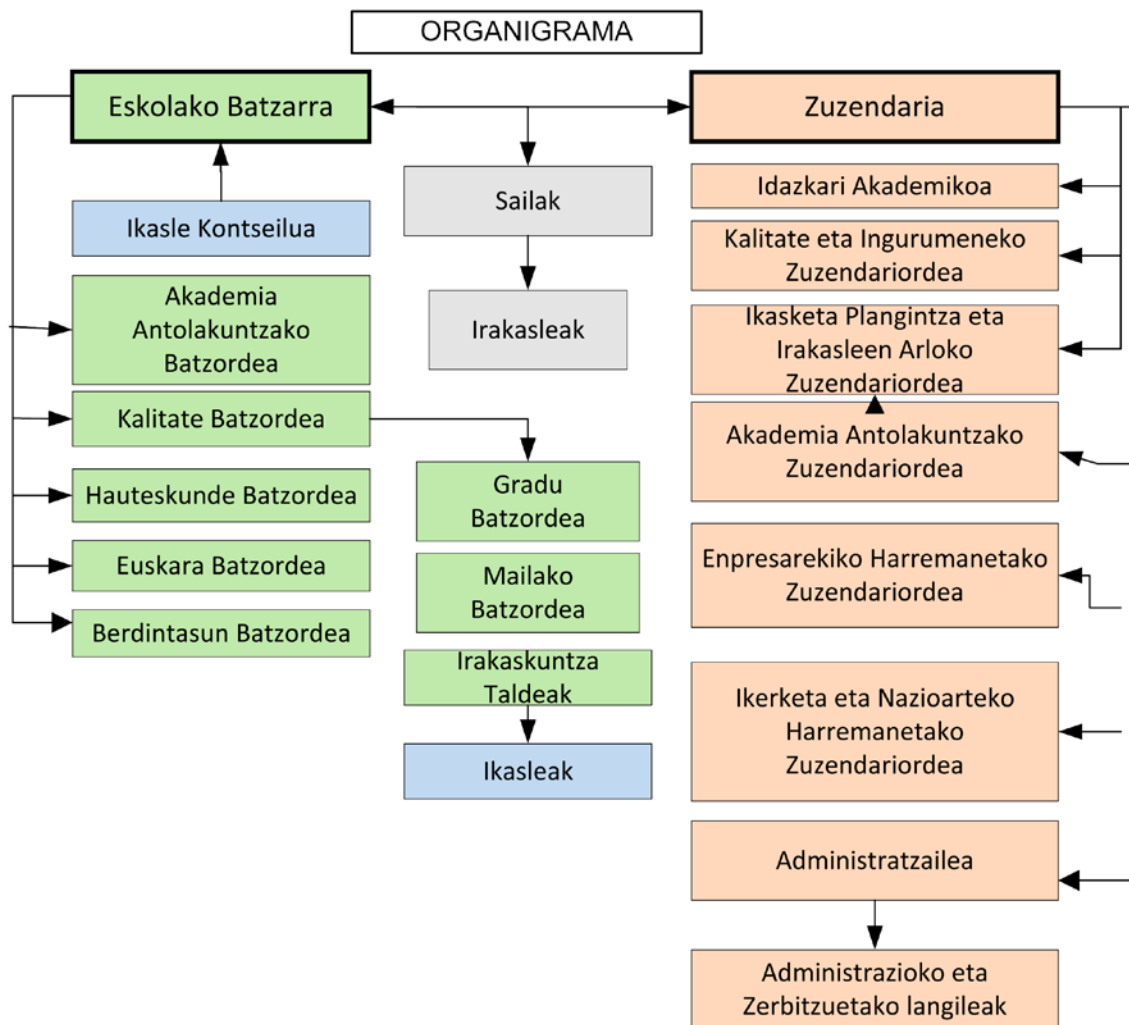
ORGANIGRAMA

Eskolako Batzarra

Ikasle Kontseilua

Akademia Antolakuntzako Batzordea

Kalitate Batzordea

Hauteskunde Batzordea

Euskara Batzordea

Berdintasun Batzordea

Sailak

Irakasleak

Gradu Batzordea

Mailako Batzordea

Irakaskuntza Taldeak

Ikasleak

Zuzendaria

Idazkari Akademikoa

Kalitate eta Ingurumeneko Zuzendariordea

Ikasketa Plangintza eta Irakasleen Arloko Zuzendariordea

Akademia Antolakuntzako Zuzendariordea

Enpresarekiko Harremanetako Zuzendariordea

Ikerketa eta Nazioarteko Harremanetako Zuzendariordea

Administratzailea

Administrazioko eta Zerbitzuetako langileak